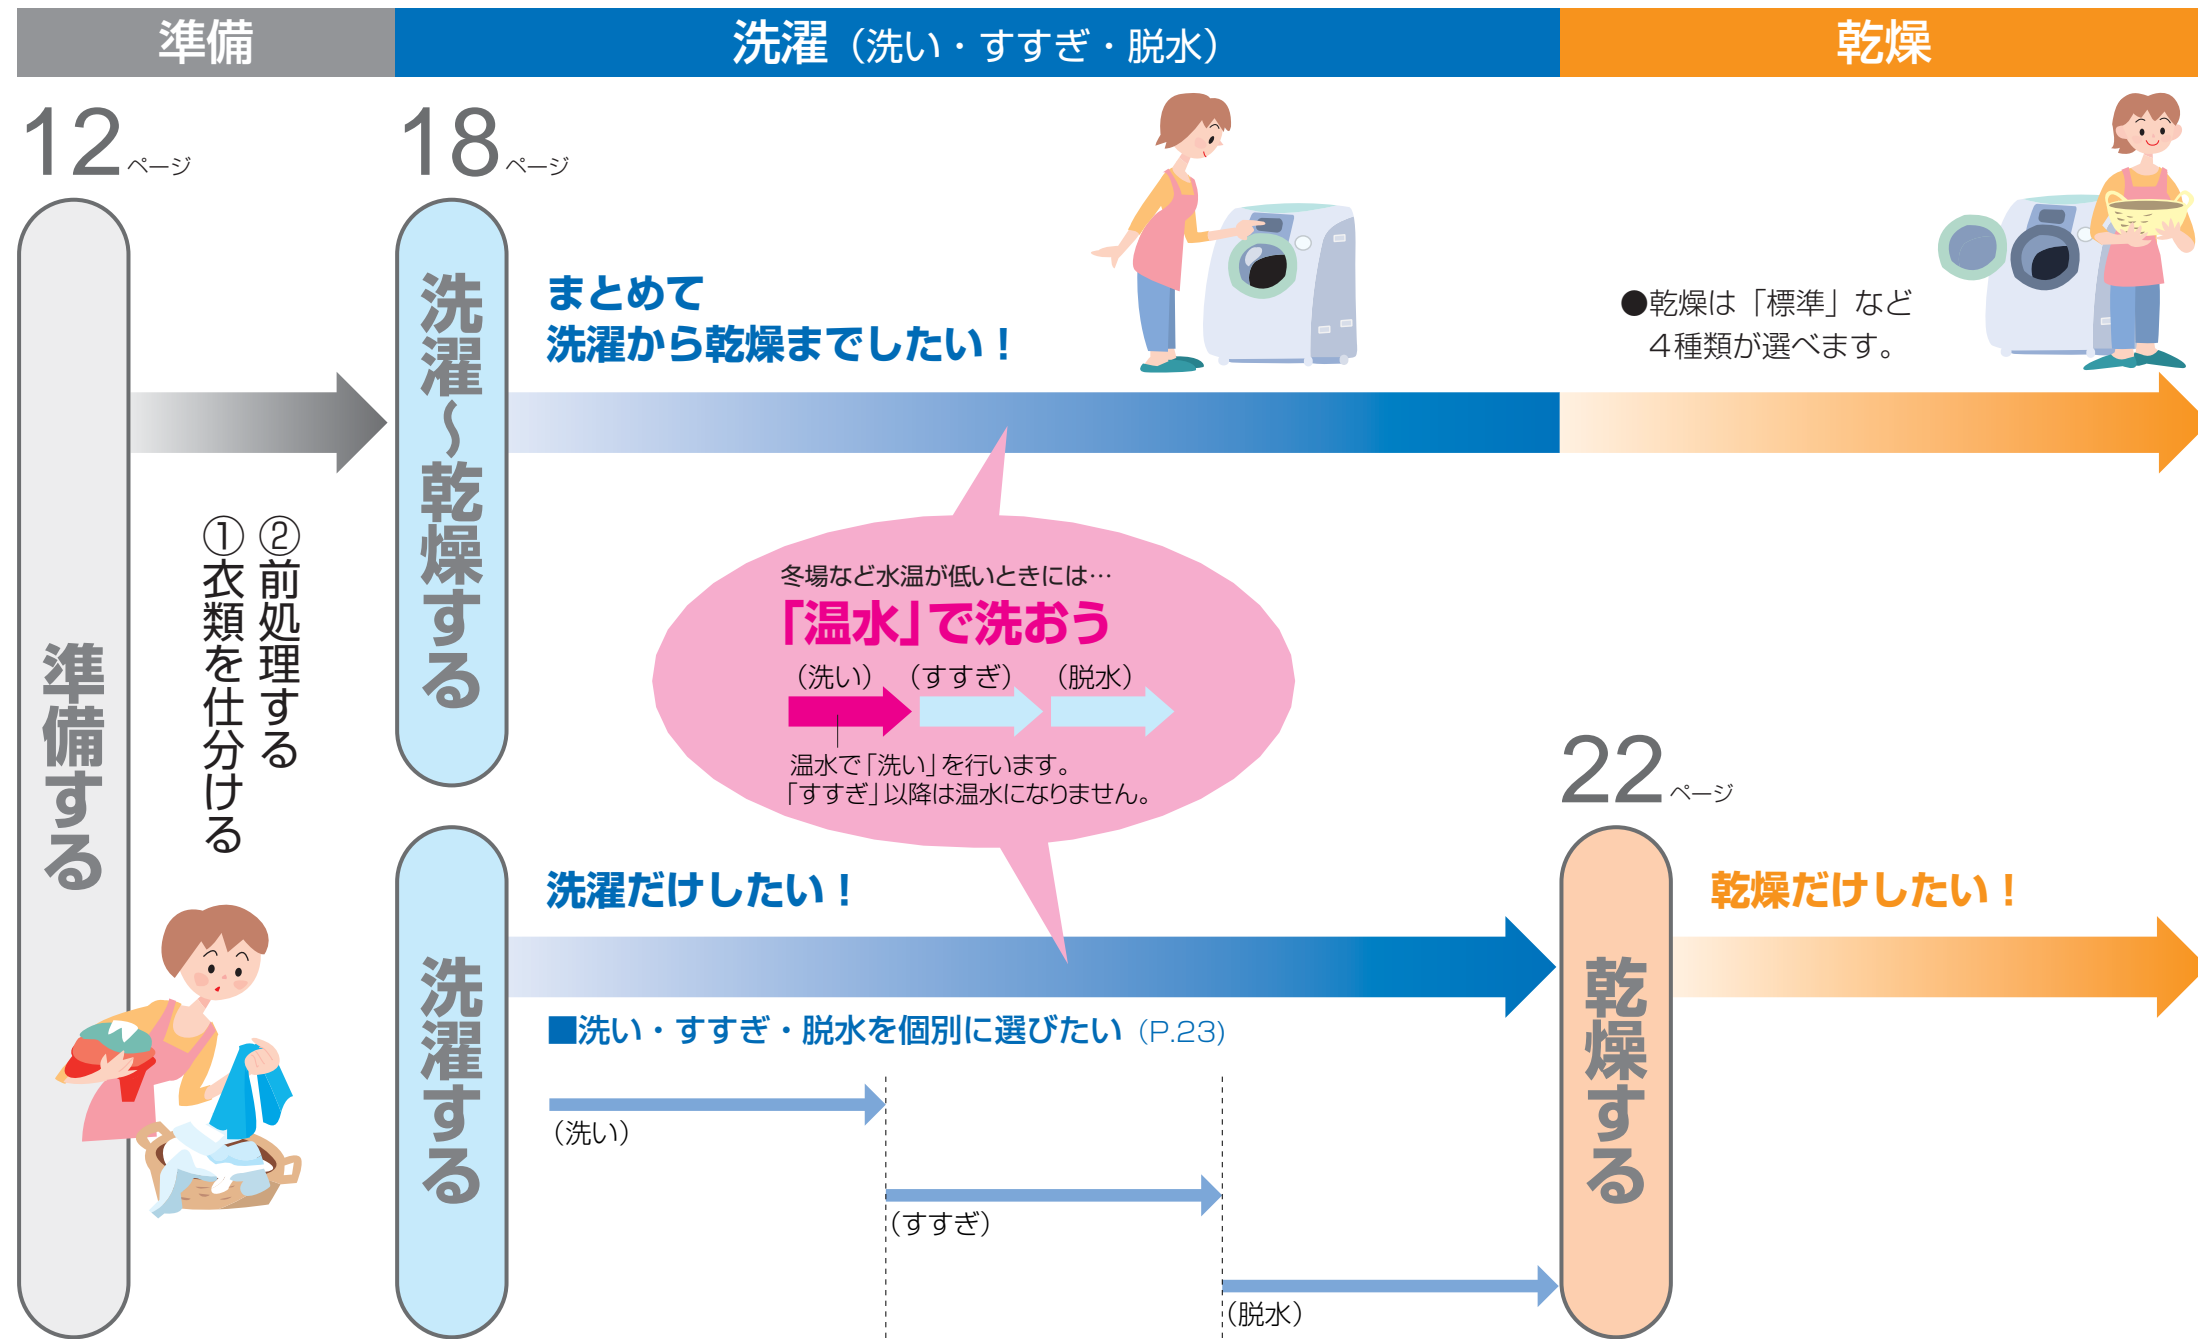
準備

洗濯（洗い・すすぎ・脱水）

乾燥

12ページ

準備する

①衣類を仕分ける
②前処理する

18ページ

洗濯〜乾燥する

まとめて
洗濯から乾燥までしたい！

●乾燥は「標準」など
4種類が選べます。

冬場など水温が低いときには…
「温水」で洗おう
（洗い）（すすぎ）（脱水）
温水で「洗い」を行います。
「すすぎ」以降は温水になりません。

22ページ

洗濯する

洗濯だけしたい！

■洗い・すすぎ・脱水を個別に選びたい（P.23）

（洗い）

（すすぎ）

（脱水）

乾燥する

乾燥だけしたい！